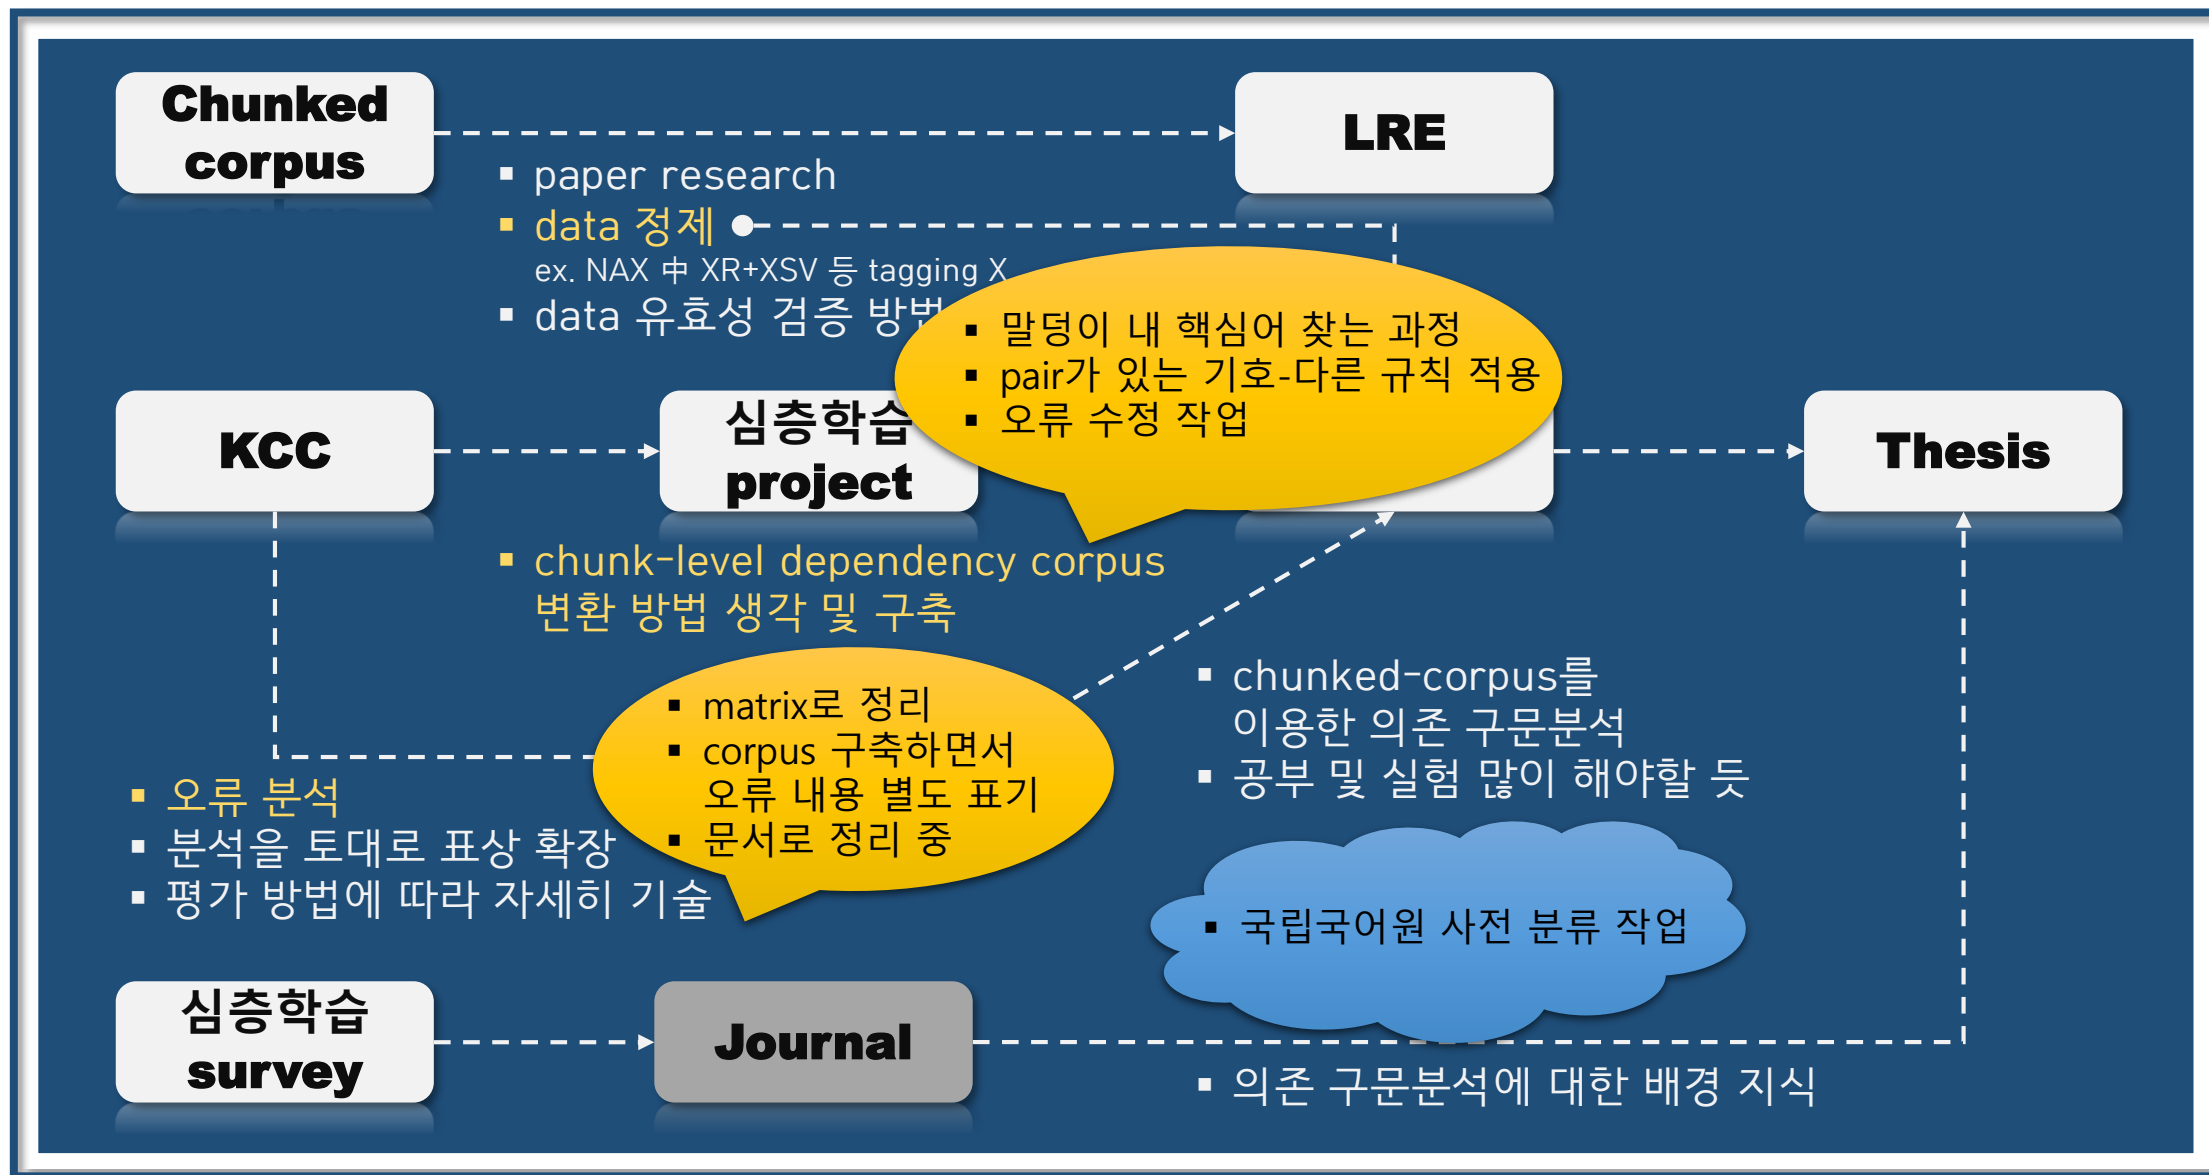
Chunked corpus

LRE

▪ paper research
▪ data 정제
ex. NAX 中 XR+XSV 등 tagging X
▪ data 유효성 검증 방법

▪ 말덩이 내 핵심어 찾는 과정
▪ pair가 있는 기호-다른 규칙 적용
▪ 오류 수정 작업

KCC

심층학습 project

Thesis

▪ chunk-level dependency corpus 변환 방법 생각 및 구축

▪ chunked-corpus를 이용한 의존 구문분석
▪ 공부 및 실험 많이 해야할 듯

▪ matrix로 정리
▪ corpus 구축하면서 오류 내용 별도 표기
▪ 문서로 정리 중

▪ 오류 분석
▪ 분석을 토대로 표상 확장
▪ 평가 방법에 따라 자세히 기술

▪ 국립국어원 사전 분류 작업

심층학습 survey

Journal

▪ 의존 구문분석에 대한 배경 지식